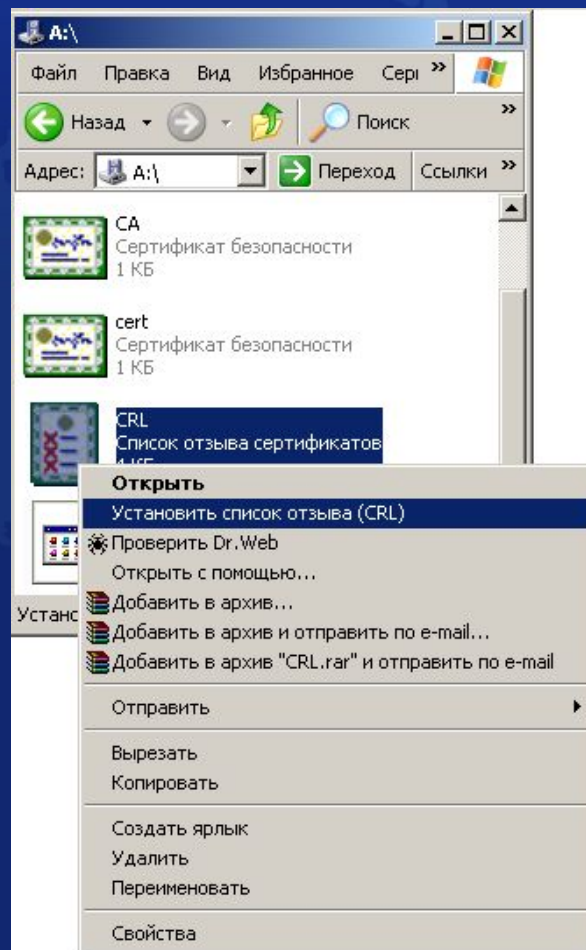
A:\

Файл Правка Вид Избранное Серв »

Назад Поиск »

Адрес: A:\ Переход Ссылки »

CA
Сертификат безопасности
1 КБ

cert
Сертификат безопасности
1 КБ

CRL
Список отзыва сертификатов
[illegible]

Устанс

Открыть
Установить список отзыва (CRL)
Проверить Dr.Web
Открыть с помощью...
Добавить в архив...
Добавить в архив и отправить по e-mail...
Добавить в архив "CRL.rar" и отправить по e-mail

Отправить

Вырезать
Копировать

Создать ярлык
Удалить
Переименовать

Свойства